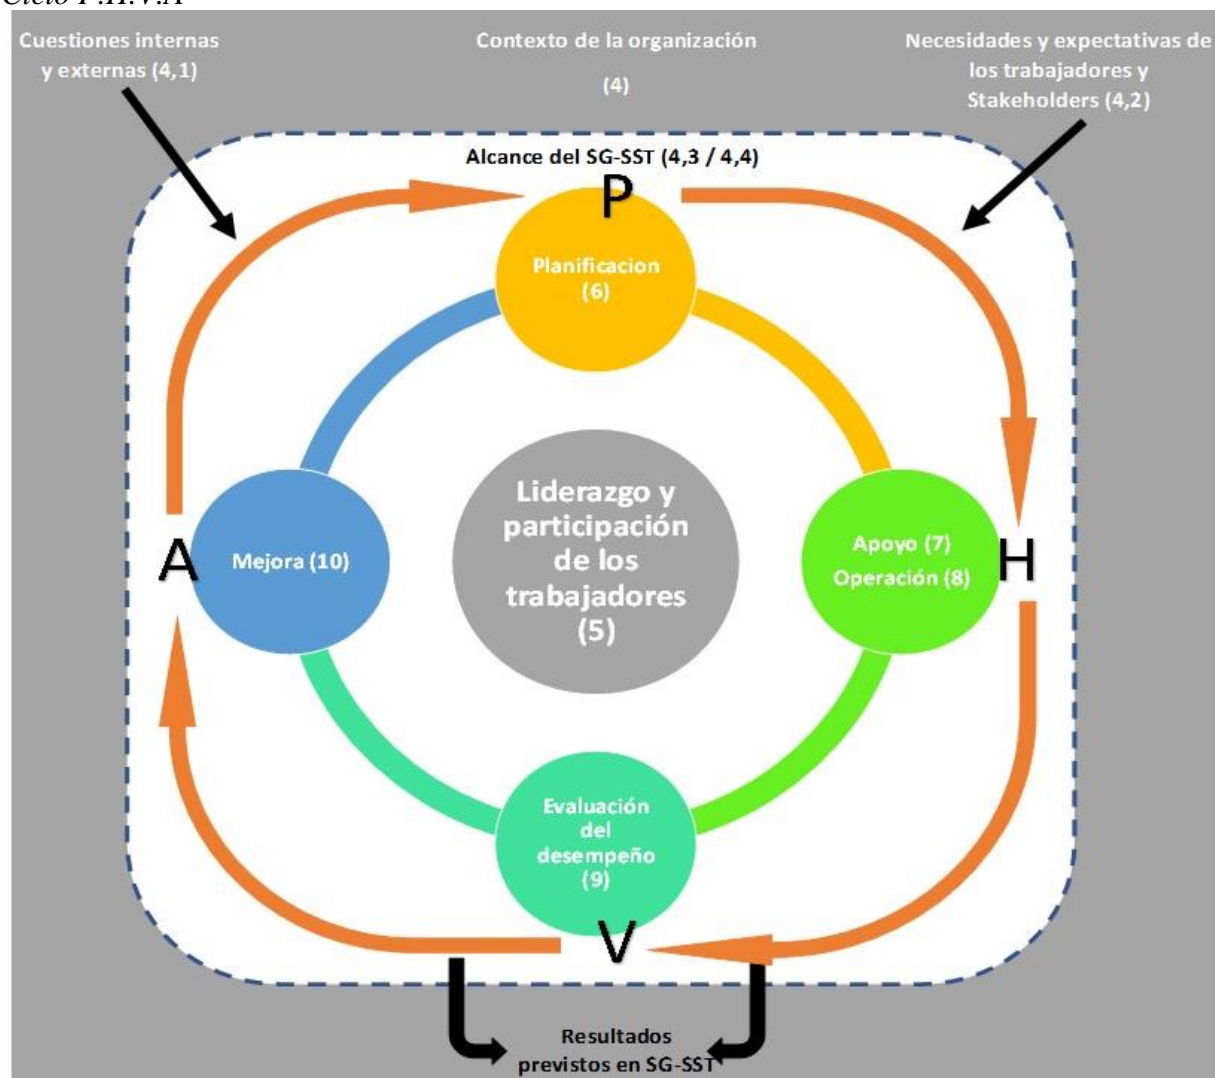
Ciclo P.H.V.A

Cuestiones internas y externas (4,1)

Contexto de la organización

(4)

Necesidades y expectativas de los trabajadores y Stakeholders (4,2)

Alcance del SG-SST (4,3 / 4,4)

P

Planificacion (6)

A

Mejora (10)

Liderazgo y participación de los trabajadores (5)

Apoyo (7)
Operación (8)

H

Evaluación del desempeño (9)

V

Resultados previstos en SG-SST